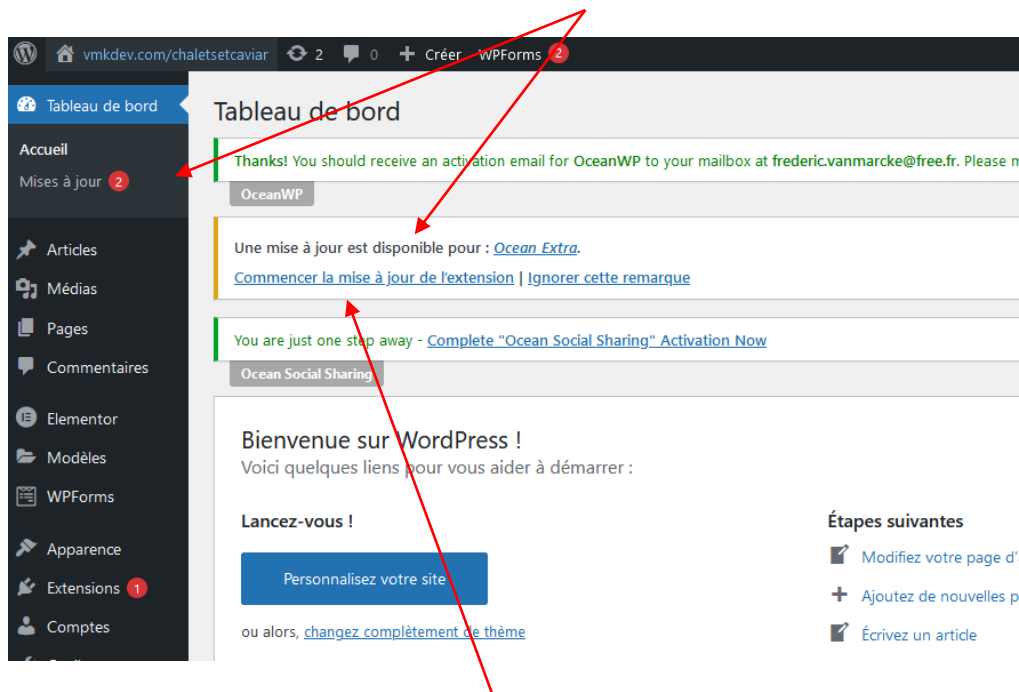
vmkdev.com/chaletsetcaviar 2 0 Créer WPForms 2

Tableau de bord

Accueil
Mises à jour 2

Articles
Médias
Pages
Commentaires
Elementor
Modèles
WPForms
Apparence
Extensions 1
Comptes

Tableau de bord

Thanks! You should receive an activation email for OceanWP to your mailbox at frederic.vanmarcke@free.fr. Please m

OceanWP

Une mise à jour est disponible pour : Ocean Extra.

Commencer la mise à jour de l'extension | Ignorer cette remarque

You are just one step away - Complete "Ocean Social Sharing" Activation Now

Ocean Social Sharing

Bienvenue sur WordPress !

Voici quelques liens pour vous aider à démarrer :

Lancez-vous !

Personnalisez votre site

ou alors, changez complètement de thème

Étapes suivantes

Modifiez votre page d'

Ajoutez de nouvelles p

Écrivez un article